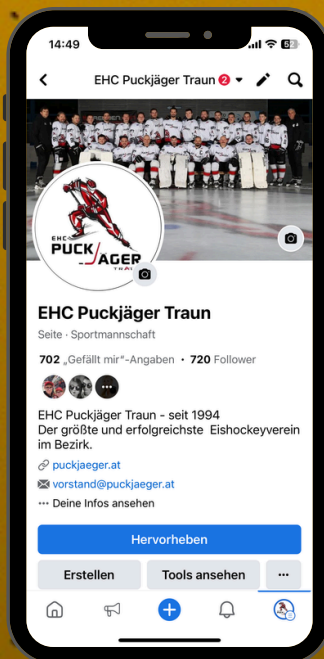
14:49

52

EHC Puckjäger Traun 2

EHC PUCKJÄGER TRAUN

EHC Puckjäger Traun

Seite · Sportmannschaft

702 „Gefällt mir"-Angaben • 720 Follower

EHC Puckjäger Traun - seit 1994
Der größte und erfolgreichste Eishockeyverein im Bezirk.

puckjaeger.at

vorstand@puckjaeger.at

Deine Infos ansehen

Hervorheben

Erstellen

Tools ansehen

···